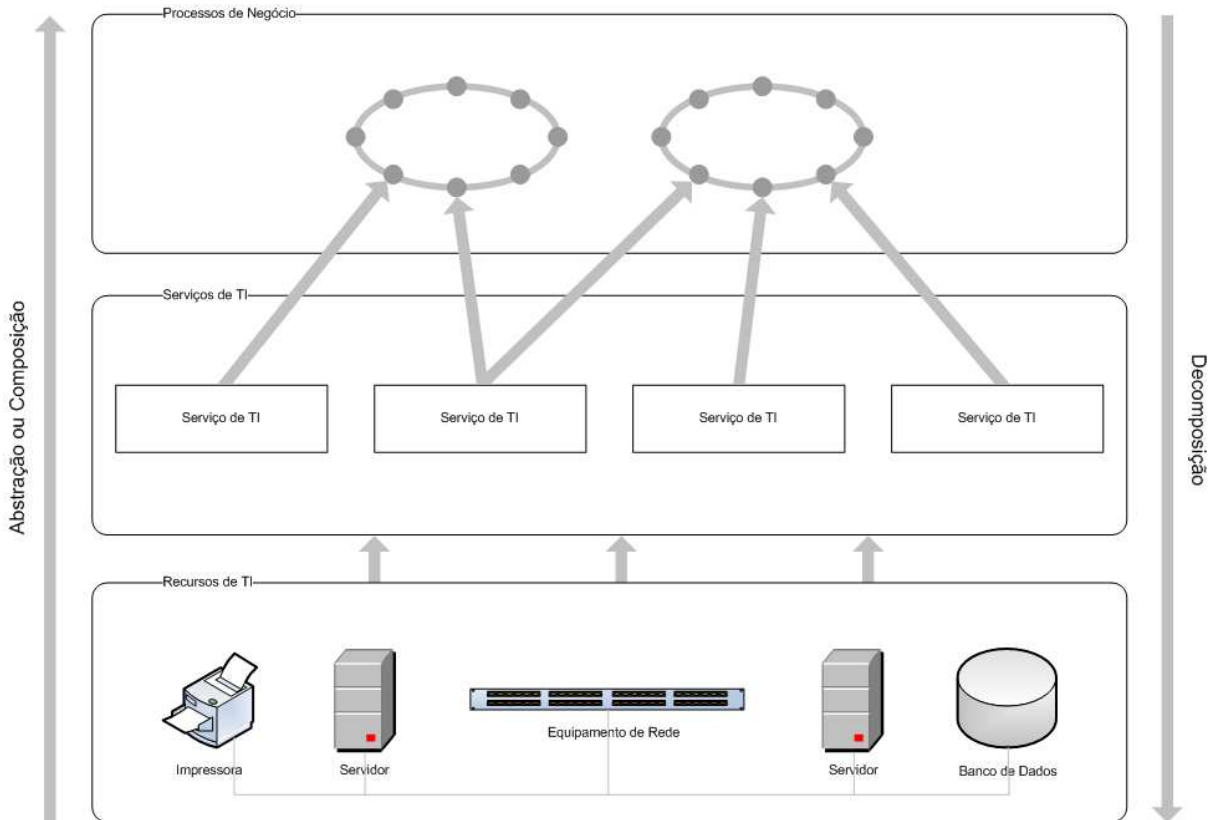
Abstração ou Composição

Processos de Negócio

Serviços de TI

Serviço de TI

Serviço de TI

Serviço de TI

Serviço de TI

Recursos de TI

Impressora

Servidor

Equipamento de Rede

Servidor

Banco de Dados

Decomposição